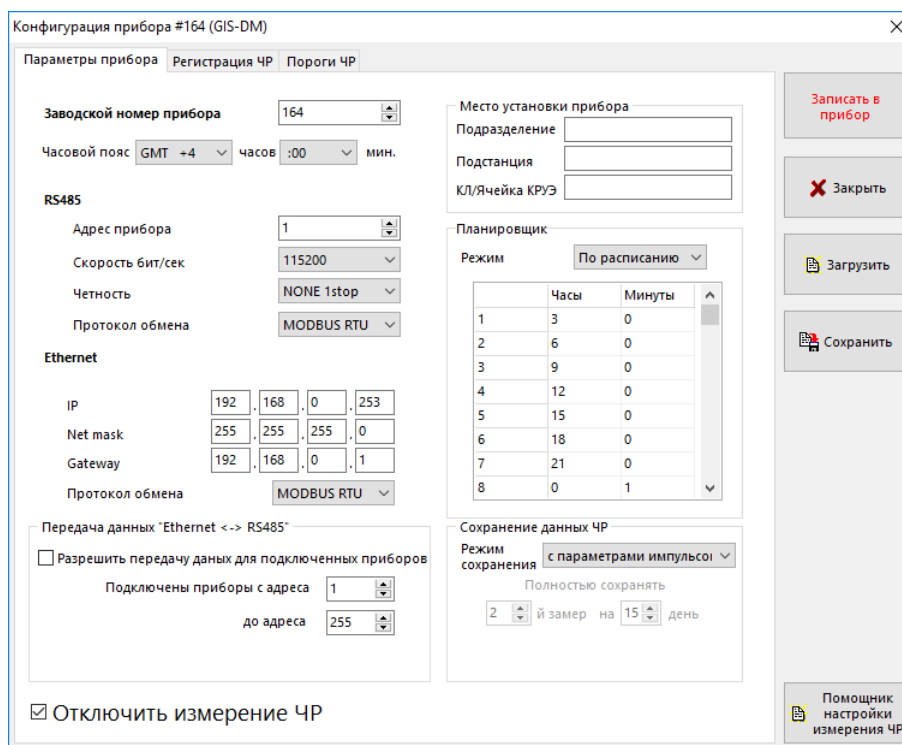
Конфигурация прибора #164 (GIS-DM)

×

Параметры прибора | Регистрация ЧР | Пороги ЧР

Заводской номер прибора 164

Часовой пояс GMT +4 часов :00 мин.

RS485

Адрес прибора 1

Скорость бит/сек 115200

Четность NONE 1stop

Протокол обмена MODBUS RTU

Ethernet

IP 192 . 168 . 0 . 253

Net mask 255 . 255 . 255 . 0

Gateway 192 . 168 . 0 . 1

Протокол обмена MODBUS RTU

Передача данных "Ethernet <-> RS485"

Разрешить передачу даных для подключенных приборов

Подключены приборы с адреса 1

до адреса 255

Место установки прибора

Подразделение

Подстанция

КЛ/Ячейка КРУЭ

Планировщик

Режим По расписанию

| | Часы | Минуты |
|---|---|---|
| 1 | 3 | 0 |
| 2 | 6 | 0 |
| 3 | 9 | 0 |
| 4 | 12 | 0 |
| 5 | 15 | 0 |
| 6 | 18 | 0 |
| 7 | 21 | 0 |
| 8 | 0 | 1 |

Сохранение данных ЧР

Режим сохранения с параметрами импульсо

Полностью сохранять

2 й замер на 15 день

Записать в прибор

Закрыть

Загрузить

Сохранить

☑ Отключить измерение ЧР

Помощник настройки измерения ЧР